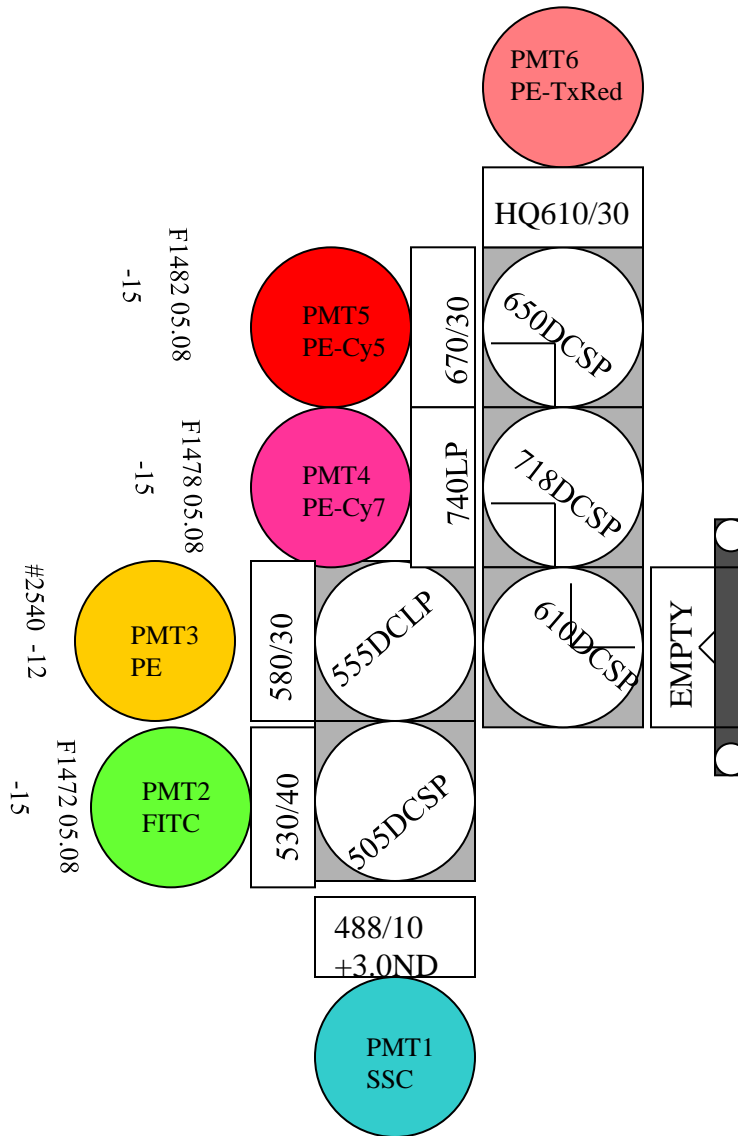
PMT6
PE-TxRed

HQ610/30

F1482 05.08
-15

PMT5
PE-Cy5

670/30

650DCSP

F1478 05.08
-15

PMT4
PE-Cy7

740LP

718DCSP

#2540 -12

PMT3
PE

580/30

555DCLP

610DCSP

EMPTY

F1472 05.08
-15

PMT2
FITC

530/40

505DCSP

488/10
+3.0ND

PMT1
SSC